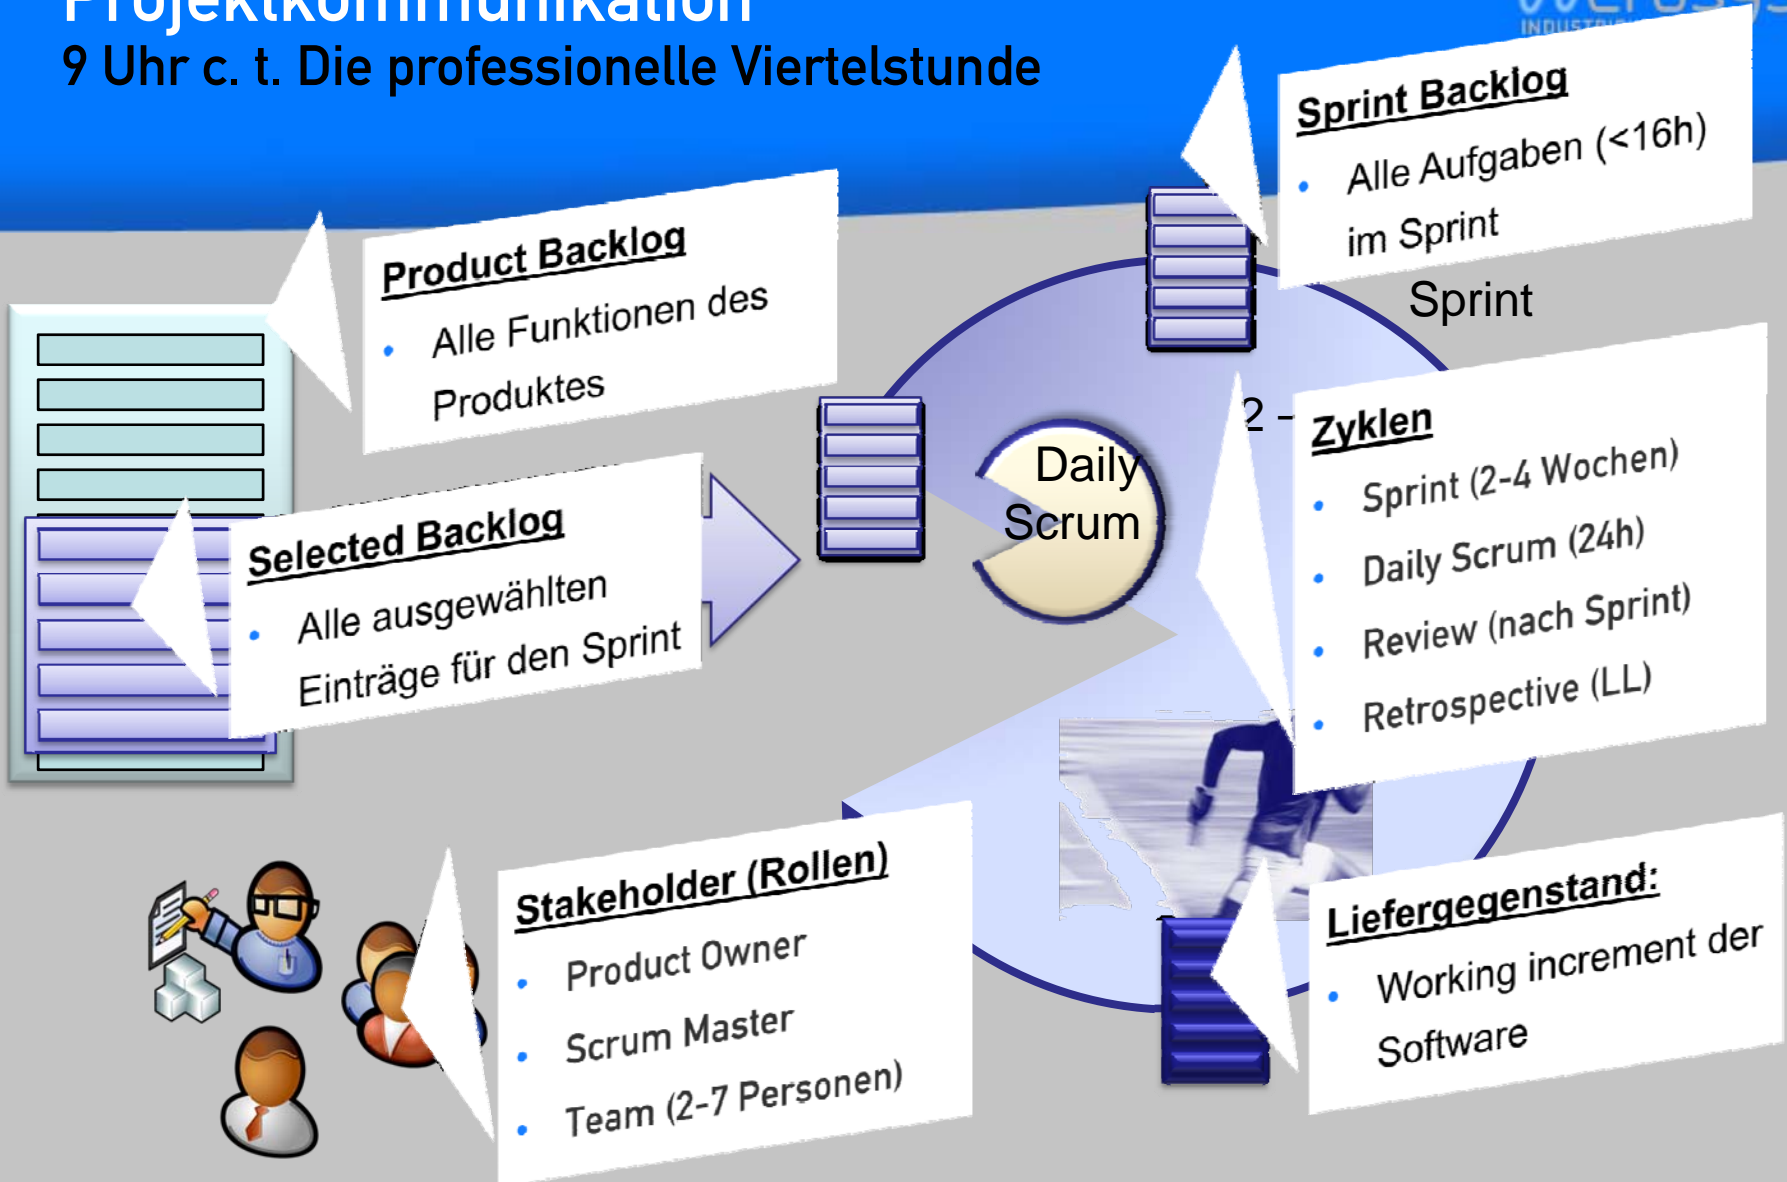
Projektkommunikation
9 Uhr c. t. Die professionelle Viertelstunde

INDUSTRI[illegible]

Product Backlog
- Alle Funktionen des Produktes

Selected Backlog
- Alle ausgewählten Einträge für den Sprint

Sprint Backlog
- Alle Aufgaben (<16h) im Sprint

Sprint

Daily Scrum

2 –

Zyklen
- Sprint (2-4 Wochen)
- Daily Scrum (24h)
- Review (nach Sprint)
- Retrospective (LL)

Stakeholder (Rollen)
- Product Owner
- Scrum Master
- Team (2-7 Personen)

Liefergegenstand:
- Working increment der Software